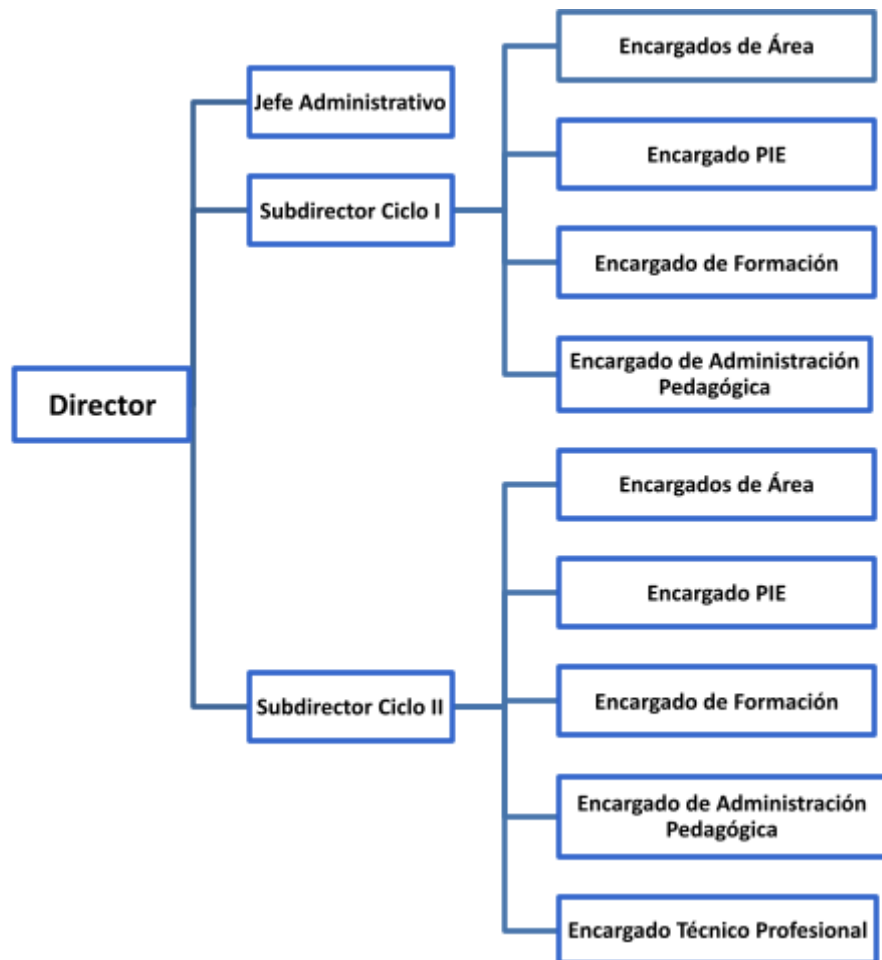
Director

Jefe Administrativo

Subdirector Ciclo I

Encargados de Área

Encargado PIE

Encargado de Formación

Encargado de Administración Pedagógica

Subdirector Ciclo II

Encargados de Área

Encargado PIE

Encargado de Formación

Encargado de Administración Pedagógica

Encargado Técnico Profesional